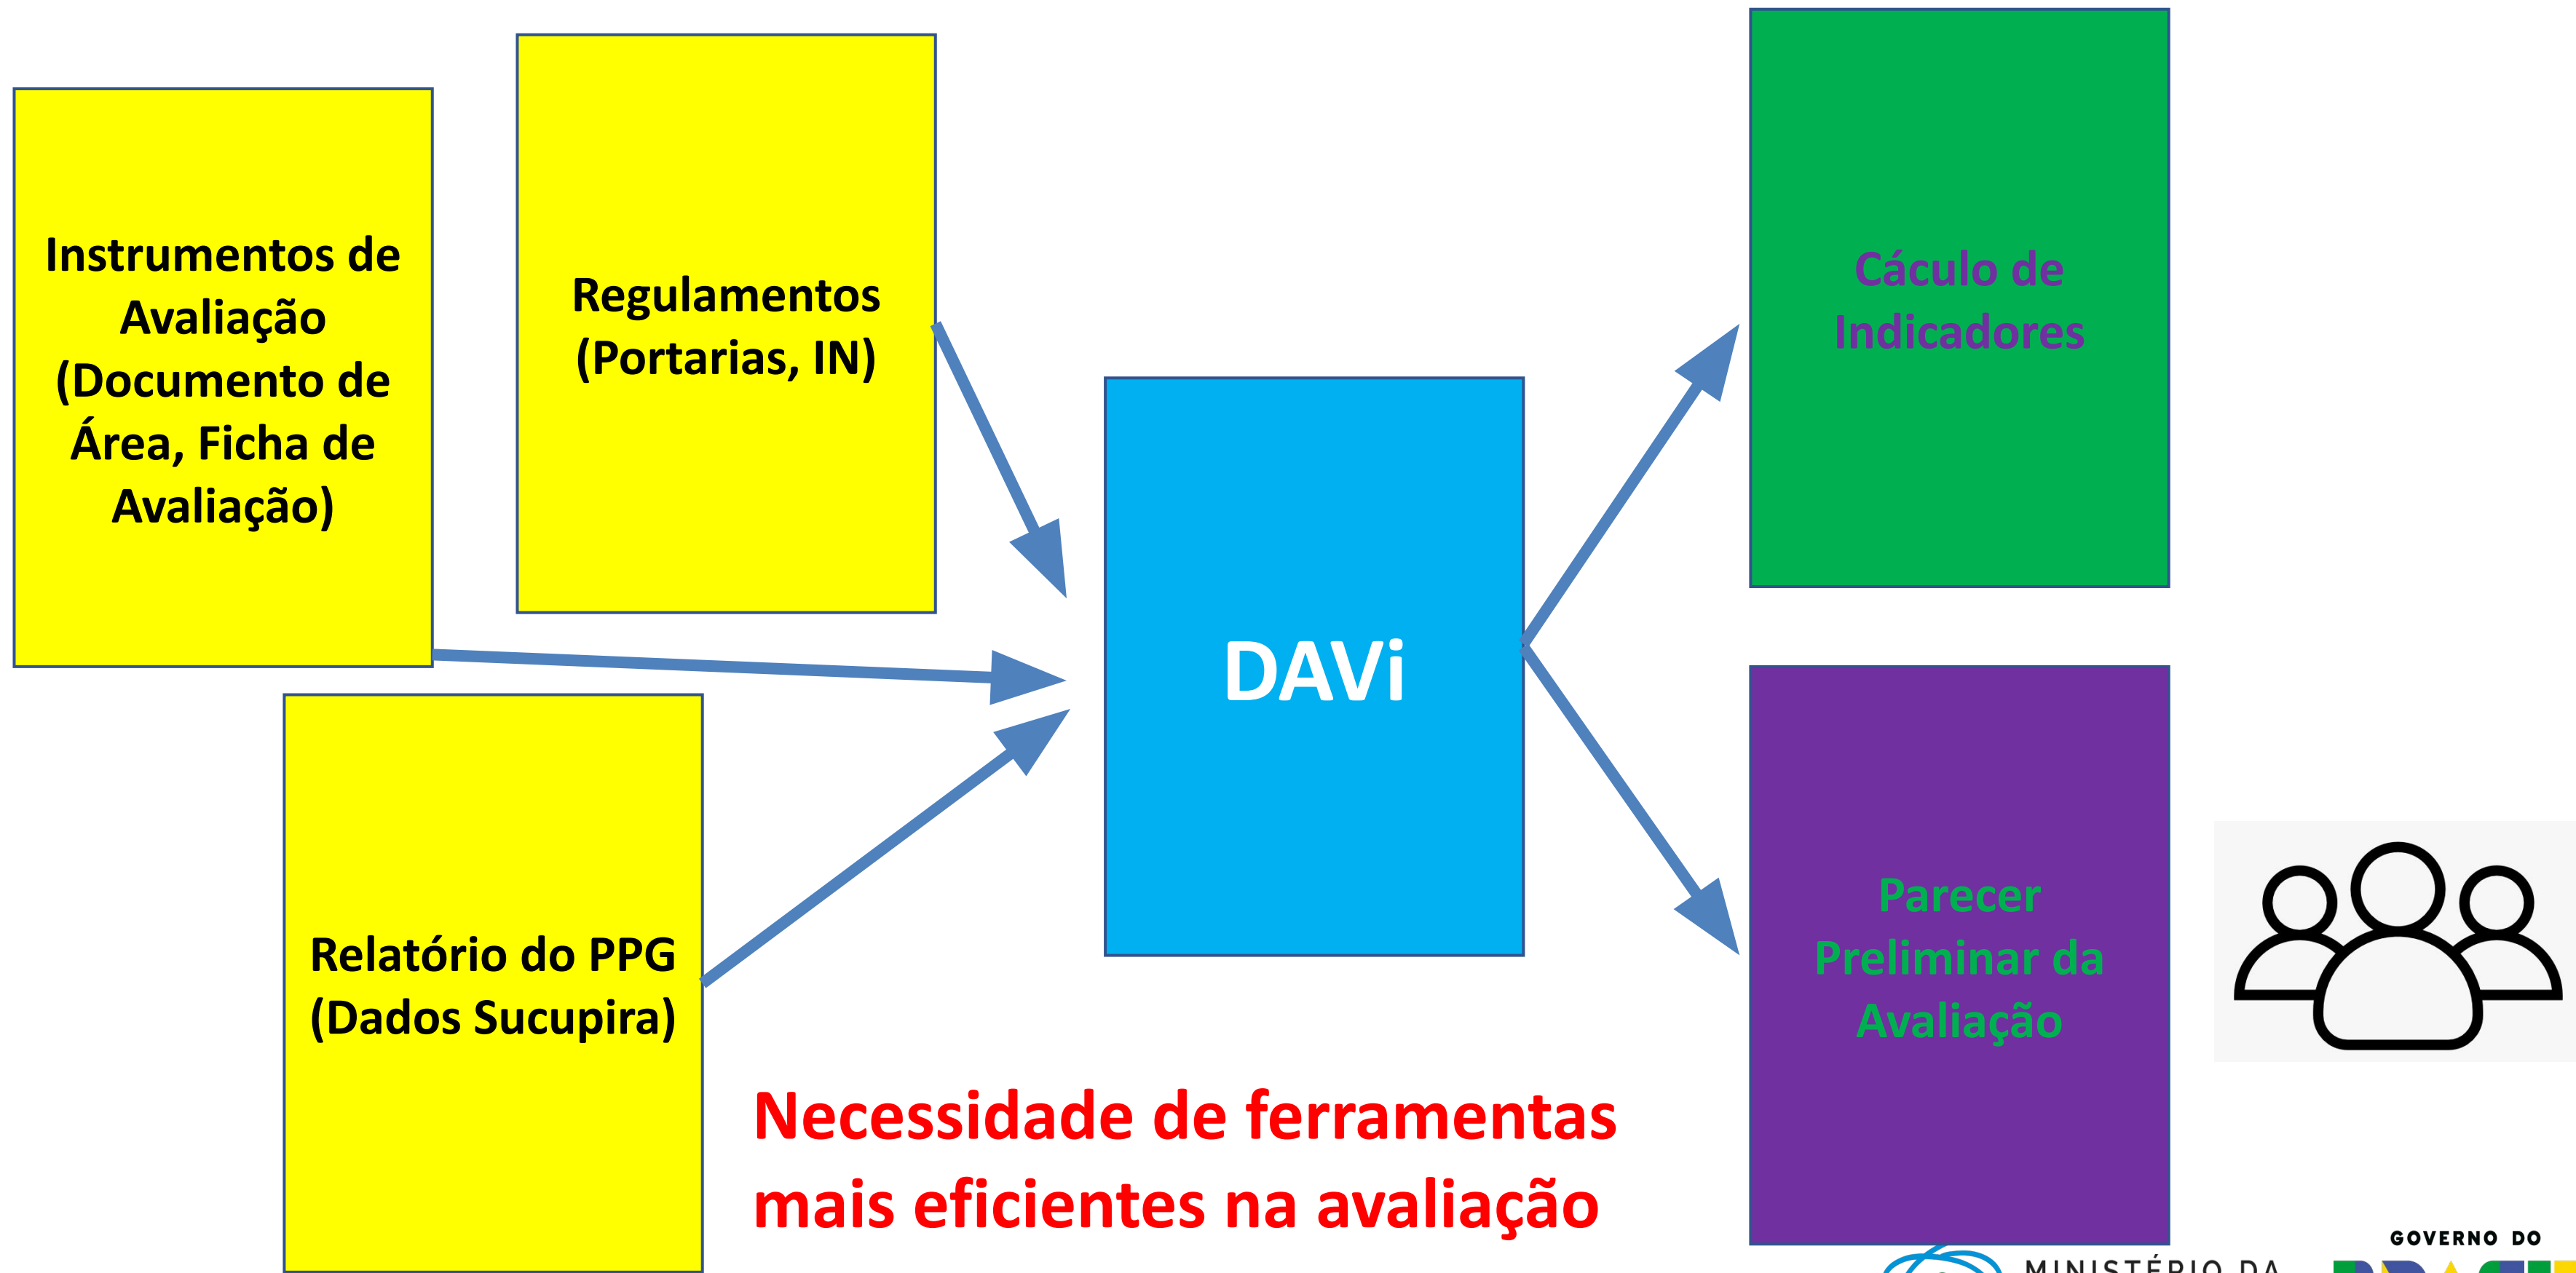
Instrumentos de Avaliação (Documento de Área, Ficha de Avaliação)

Regulamentos (Portarias, IN)

Relatório do PPG (Dados Sucupira)

DAVi

Cáculo de Indicadores

Parecer Preliminar da Avaliação

Necessidade de ferramentas mais eficientes na avaliação

MINISTÉRIO DA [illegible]

GOVERNO DO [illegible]